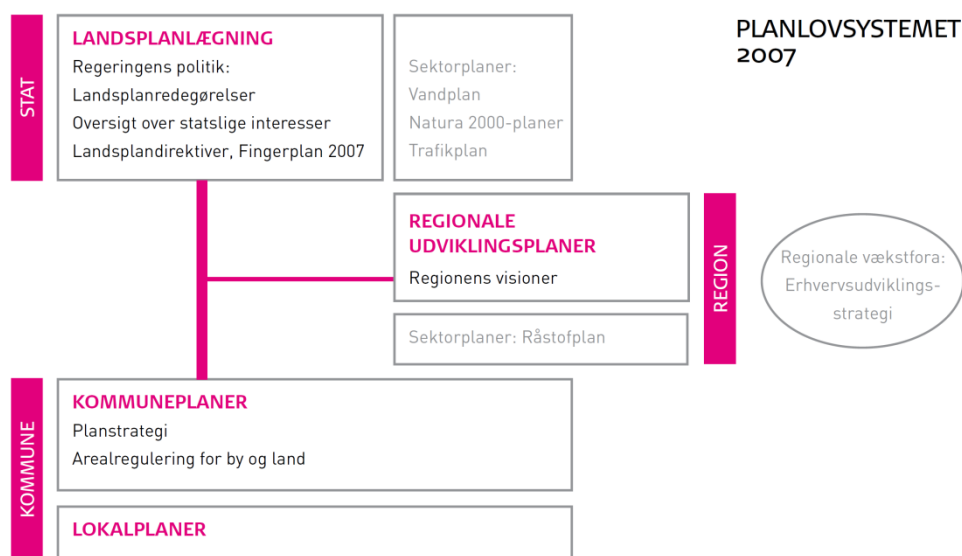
PLANLOVSYSTEMET 2007

STAT

LANDSPLANLÆGNING
Regeringens politik:
Landsplanredegørelser
Oversigt over statslige interesser
Landsplandirektiver, Fingerplan 2007

Sektorplaner:
Vandplan
Natura 2000-planer
Trafikplan

REGIONALE UDVIKLINGSPLANER
Regionens visioner

REGION

Regionale vækstfora:
Erhvervsudviklingsstrategi

Sektorplaner: Råstofplan

KOMMUNE

KOMMUNEPLANER
Planstrategi
Arealregulering for by og land

LOKALPLANER